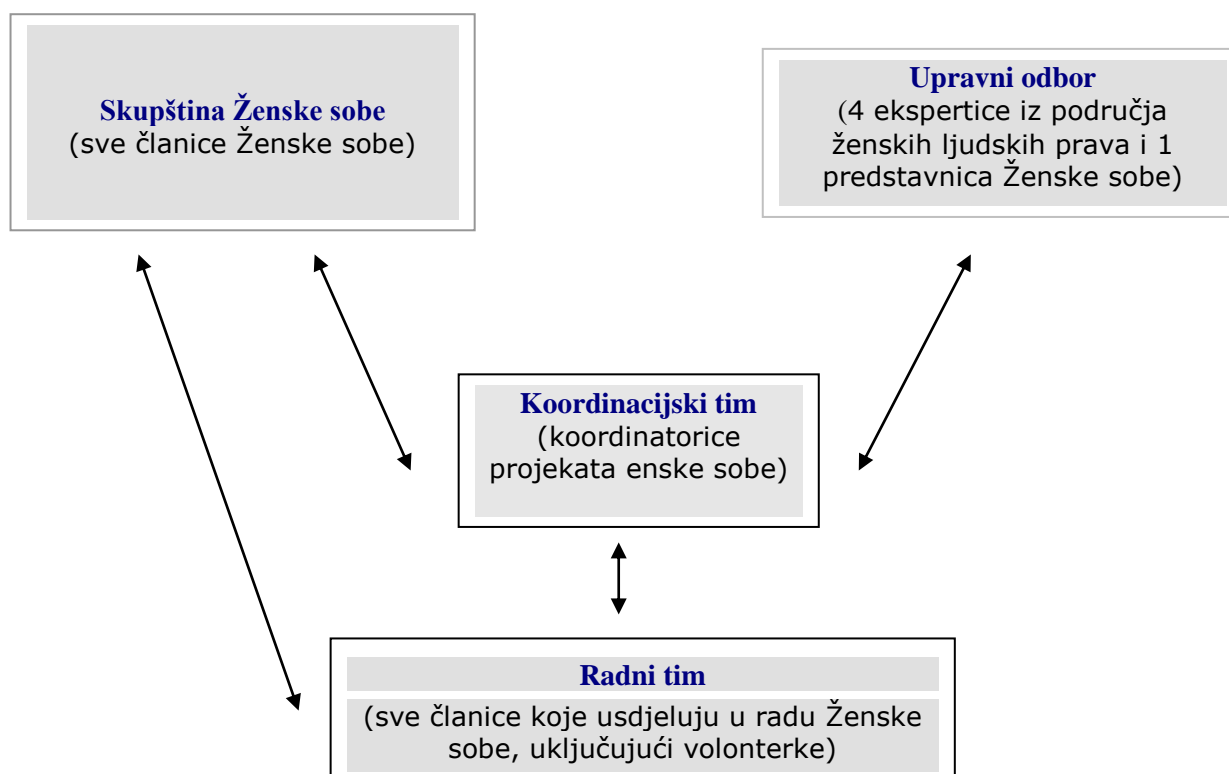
Skupština Ženske sobe
(sve članice Ženske sobe)

Upravni odbor
(4 ekspertice iz područja ženskih ljudskih prava i 1 predstavnica Ženske sobe)

Koordinacijski tim
(koordinatorice projekata enske sobe)

Radni tim
(sve članice koje usdjeluju u radu Ženske sobe, uključujući volonterke)